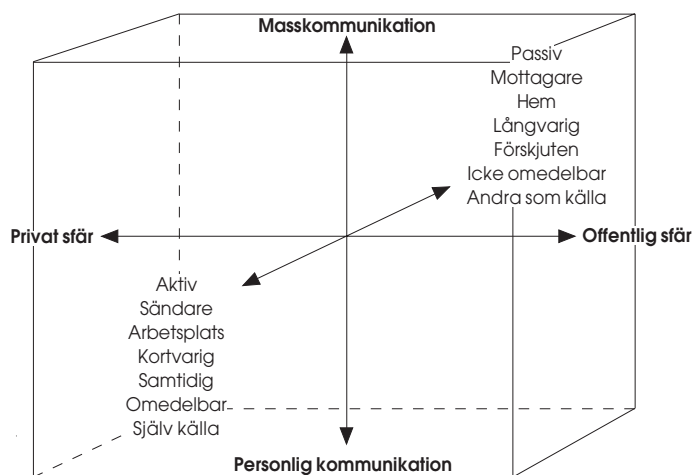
Masskommunikation

Passiv
Mottagare
Hem
Långvarig
Förskjuten
Icke omedelbar
Andra som källa

Privat sfär

Offentlig sfär

Aktiv
Sändare
Arbetsplats
Kortvarig
Samtidig
Omedelbar
Själv källa

Personlig kommunikation